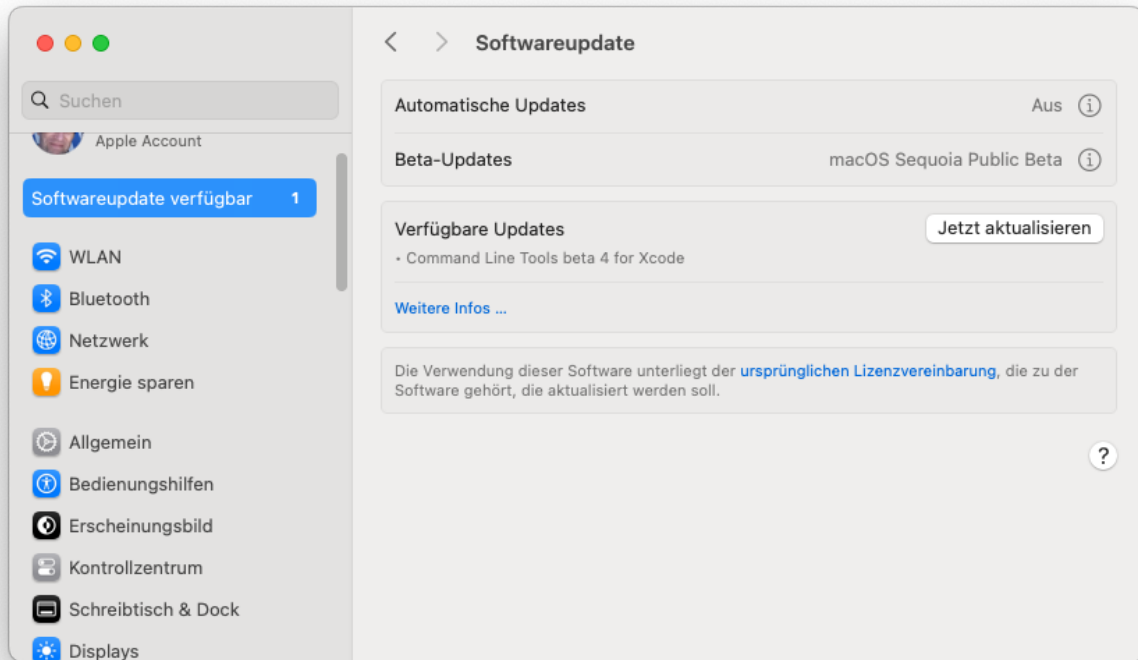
Suchen

Apple Account

Softwareupdate verfügbar 1

WLAN
Bluetooth
Netzwerk
Energie sparen

Allgemein
Bedienungshilfen
Erscheinungsbild
Kontrollzentrum
Schreibtisch & Dock
Displays

Softwareupdate

Automatische Updates Aus
Beta-Updates macOS Sequoia Public Beta

Verfügbare Updates Jetzt aktualisieren
• Command Line Tools beta 4 for Xcode

Weitere Infos ...

Die Verwendung dieser Software unterliegt der ursprünglichen Lizenzvereinbarung, die zu der Software gehört, die aktualisiert werden soll.

?